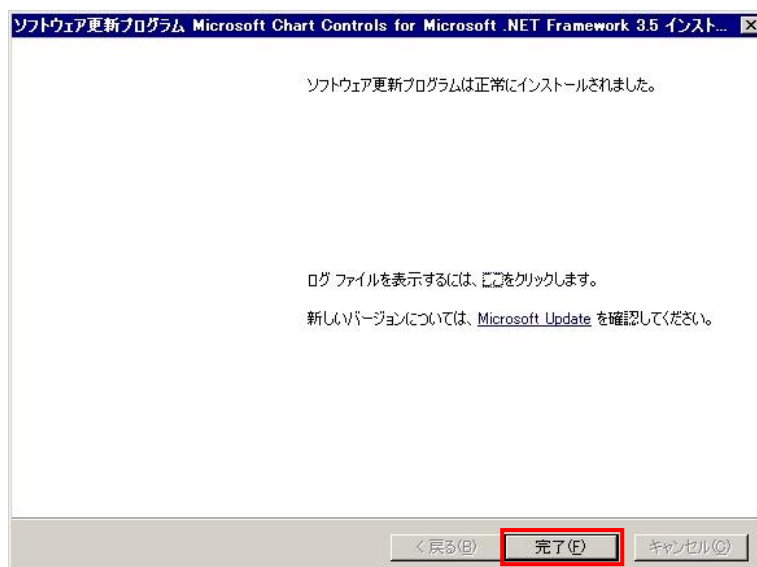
ソフトウェア更新プログラム Microsoft Chart Controls for Microsoft .NET Framework 3.5 インスト...

ソフトウェア更新プログラムは正常にインストールされました。

ログ ファイルを表示するには、ここをクリックします。

新しいバージョンについては、Microsoft Update を確認してください。

< 戻る(B)

完了(F)

キャンセル(C)